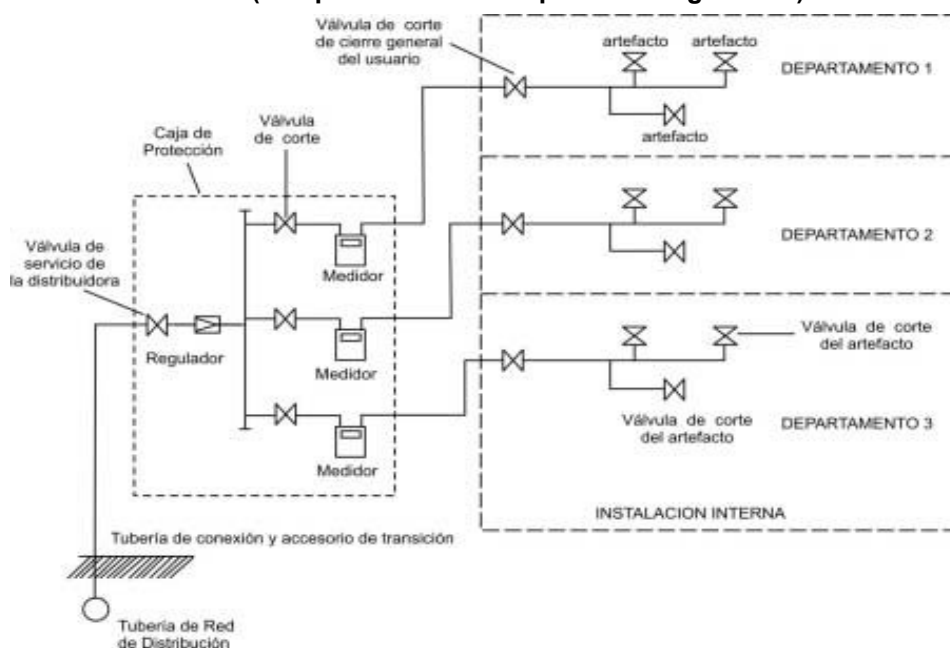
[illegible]

Válvula de corte de cierre general del usuario

artefacto

artefacto

DEPARTAMENTO 1

artefacto

Caja de Protección

Válvula de corte

DEPARTAMENTO 2

Válvula de servicio de la distribuidora

Medidor

Regulador

Medidor

Válvula de corte del artefacto

Válvula de corte del artefacto

DEPARTAMENTO 3

Medidor

INSTALACION INTERNA

Tubería de conexión y accesorio de transición

Tubería de Red de Distribución